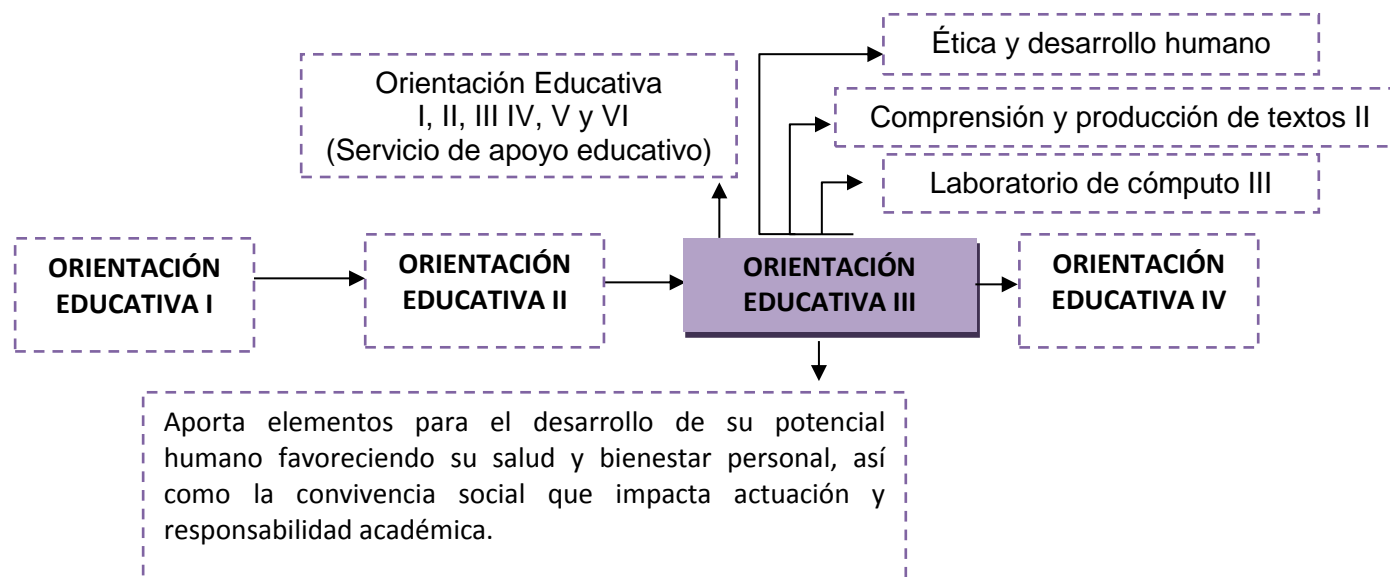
Ética y desarrollo humano

Orientación Educativa
I, II, III IV, V y VI
(Servicio de apoyo educativo)

Comprensión y producción de textos II

Laboratorio de cómputo III

ORIENTACIÓN EDUCATIVA I

ORIENTACIÓN EDUCATIVA II

ORIENTACIÓN EDUCATIVA III

ORIENTACIÓN EDUCATIVA IV

Aporta elementos para el desarrollo de su potencial humano favoreciendo su salud y bienestar personal, así como la convivencia social que impacta actuación y responsabilidad académica.